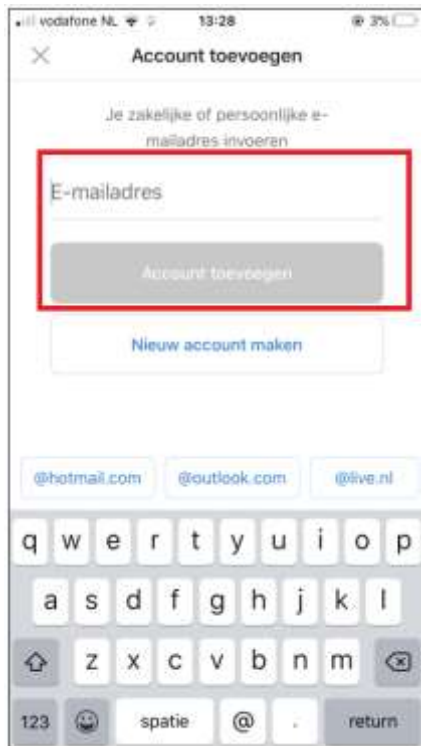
vodafone NL 13:28 3%

×

Account toevoegen

Je zakelijke of persoonlijke e-mailadres invoeren

E-mailadres

Account toevoegen

Nieuw account maken

@hotmail.com @outlook.com @live.nl

q w e r t y u i o p
a s d f g h j k l
z x c v b n m
123 spatie @ . return